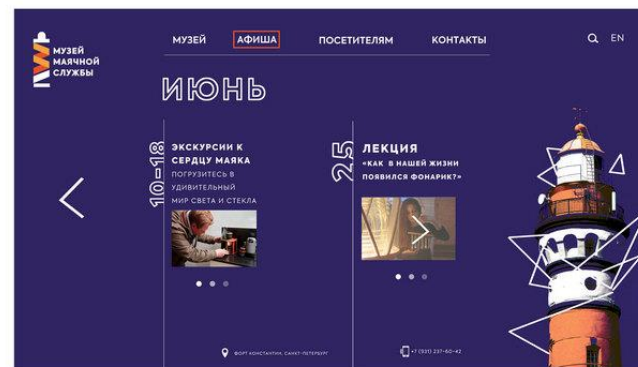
МУЗЕЙ МАЯЧНОЙ СЛУЖБЫ

МУЗЕЙ АФИША ПОСЕТИТЕЛЯМ КОНТАКТЫ EN

ИЮНЬ

10–18

ЭКСКУРСИИ К СЕРДЦУ МАЯКА

ПОГРУЗИТЕСЬ В УДИВИТЕЛЬНЫЙ МИР СВЕТА И СТЕКЛА

25

ЛЕКЦИЯ

«КАК В НАШЕЙ ЖИЗНИ ПОЯВИЛСЯ ФОНАРИК?»

ФОРТ КОНСТАНТИН, САНКТ-ПЕТЕРБУРГ

+7 (931) 237-60-42